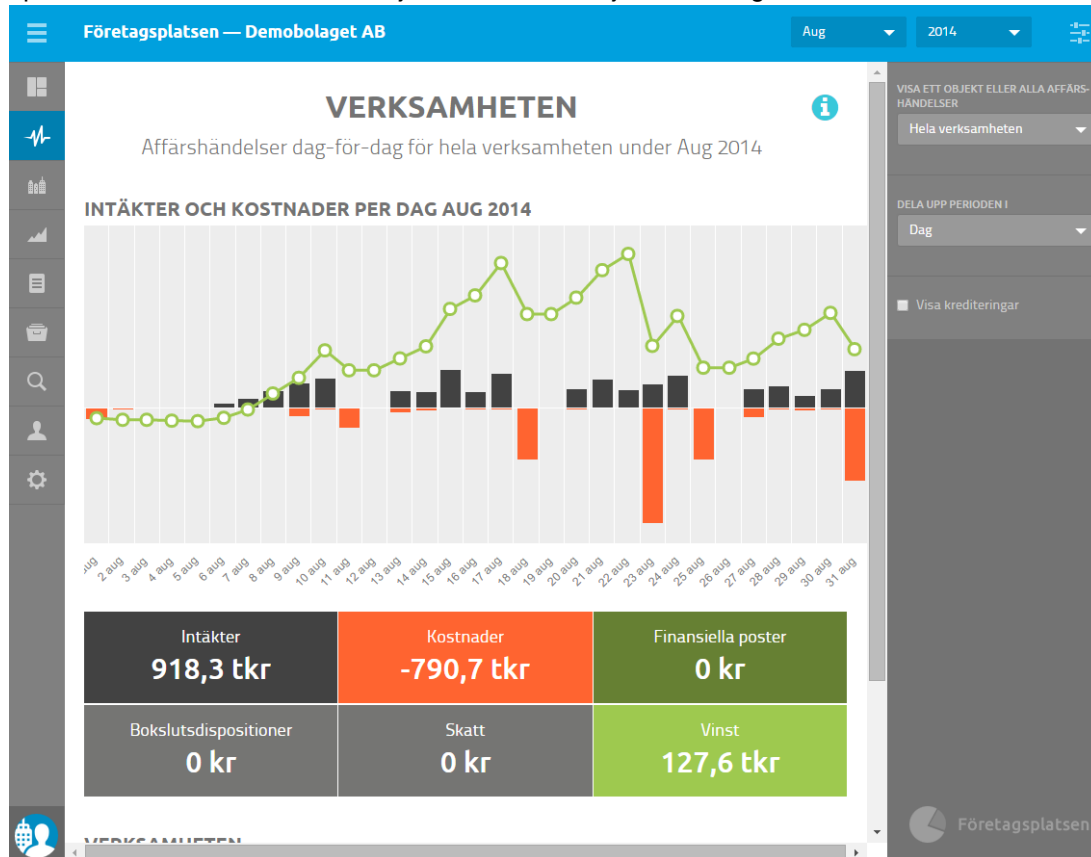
Företagsplatsen — Demobolaget AB

Aug

2014

VERKSAMHETEN

Affärshändelser dag-för-dag för hela verksamheten under Aug 2014

INTÄKTER OCH KOSTNADER PER DAG AUG 2014

aug 2 aug 3 aug 4 aug 5 aug 6 aug 7 aug 8 aug 9 aug 10 aug 11 aug 12 aug 13 aug 14 aug 15 aug 16 aug 17 aug 18 aug 19 aug 20 aug 21 aug 22 aug 23 aug 24 aug 25 aug 26 aug 27 aug 28 aug 29 aug 30 aug 31 aug

| Intäkter 918,3 tkr | Kostnader -790,7 tkr | Finansiella poster 0 kr |
|---|---|---|
| Bokslutsdispositioner 0 kr | Skatt 0 kr | Vinst 127,6 tkr |

VERKSAMHETEN

VISA ETT OBJEKT ELLER ALLA AFFÄRSHÄNDELSER

Hela verksamheten

DELA UPP PERIODEN I

Dag

Visa krediteringar

Företagsplatsen